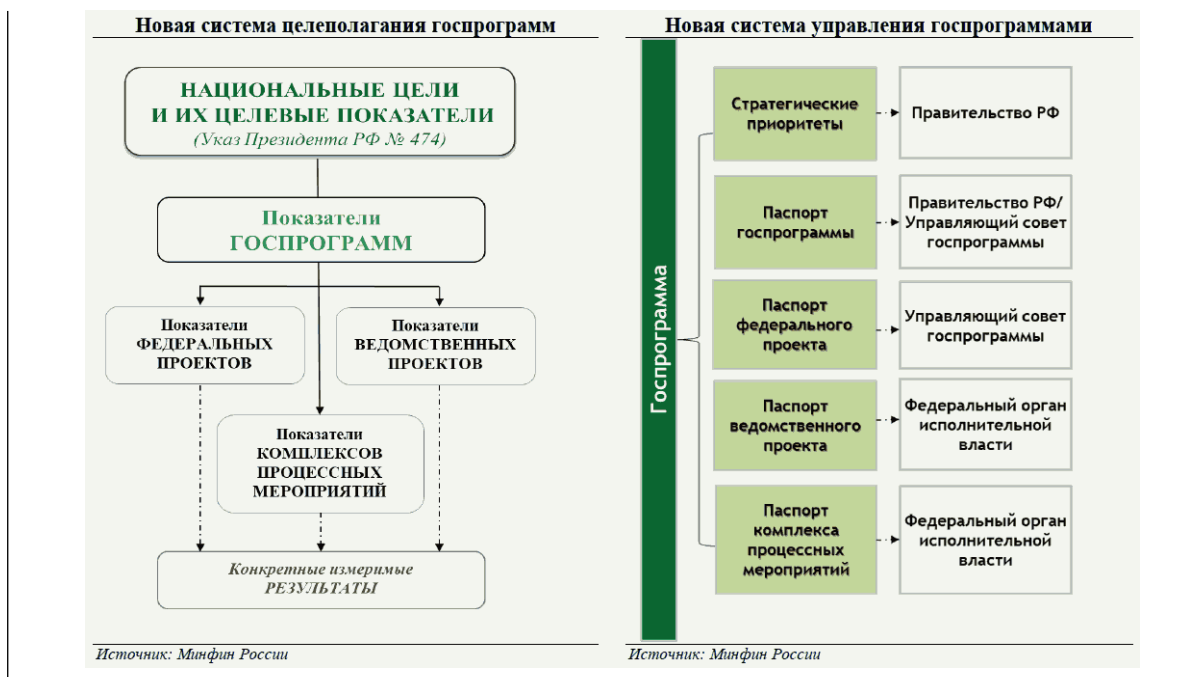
Новая система целеполагания госпрограмм

НАЦИОНАЛЬНЫЕ ЦЕЛИ И ИХ ЦЕЛЕВЫЕ ПОКАЗАТЕЛИ
(Указ Президента РФ № 474)

Показатели ГОСПРОГРАММ

Показатели ФЕДЕРАЛЬНЫХ ПРОЕКТОВ

Показатели ВЕДОМСТВЕННЫХ ПРОЕКТОВ

Показатели КОМПЛЕКСОВ ПРОЦЕССНЫХ МЕРОПРИЯТИЙ

Конкретные измеримые РЕЗУЛЬТАТЫ

Источник: Минфин России

Новая система управления госпрограммами

Госпрограмма

Стратегические приоритеты — Правительство РФ

Паспорт госпрограммы — Правительство РФ/ Управляющий совет госпрограммы

Паспорт федерального проекта — Управляющий совет госпрограммы

Паспорт ведомственного проекта — Федеральный орган исполнительной власти

Паспорт комплекса процессных мероприятий — Федеральный орган исполнительной власти

Источник: Минфин России